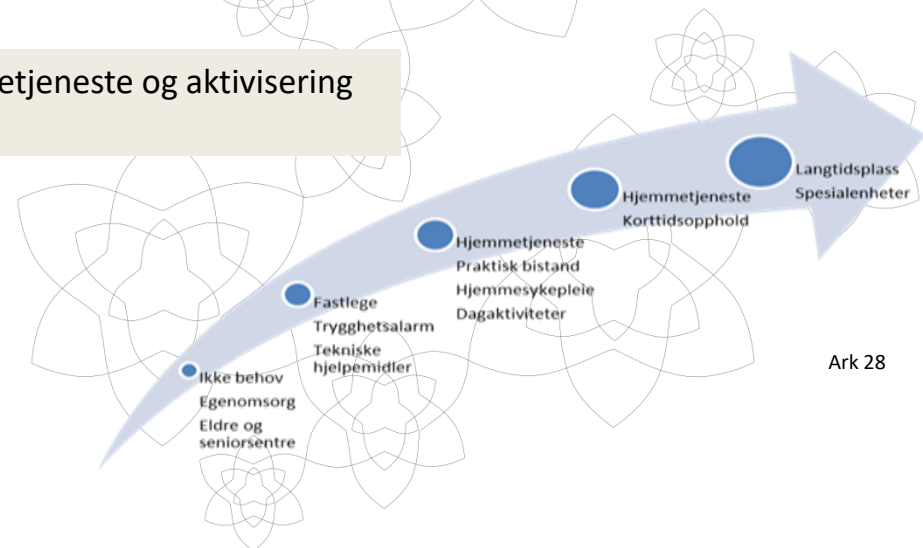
etjeneste og aktivisering

Ikke behov
Egenomsorg
Eldre og seniorsentre

Fastlege
Trygghetsalarm
Tekniske hjelpemidler

Hjemmetjeneste
Praktisk bistand
Hjemmesykepleie
Dagaktiviteter

Hjemmetjeneste
Korttidsopphold

Langtidsplass
Spesialenheter

Ark 28